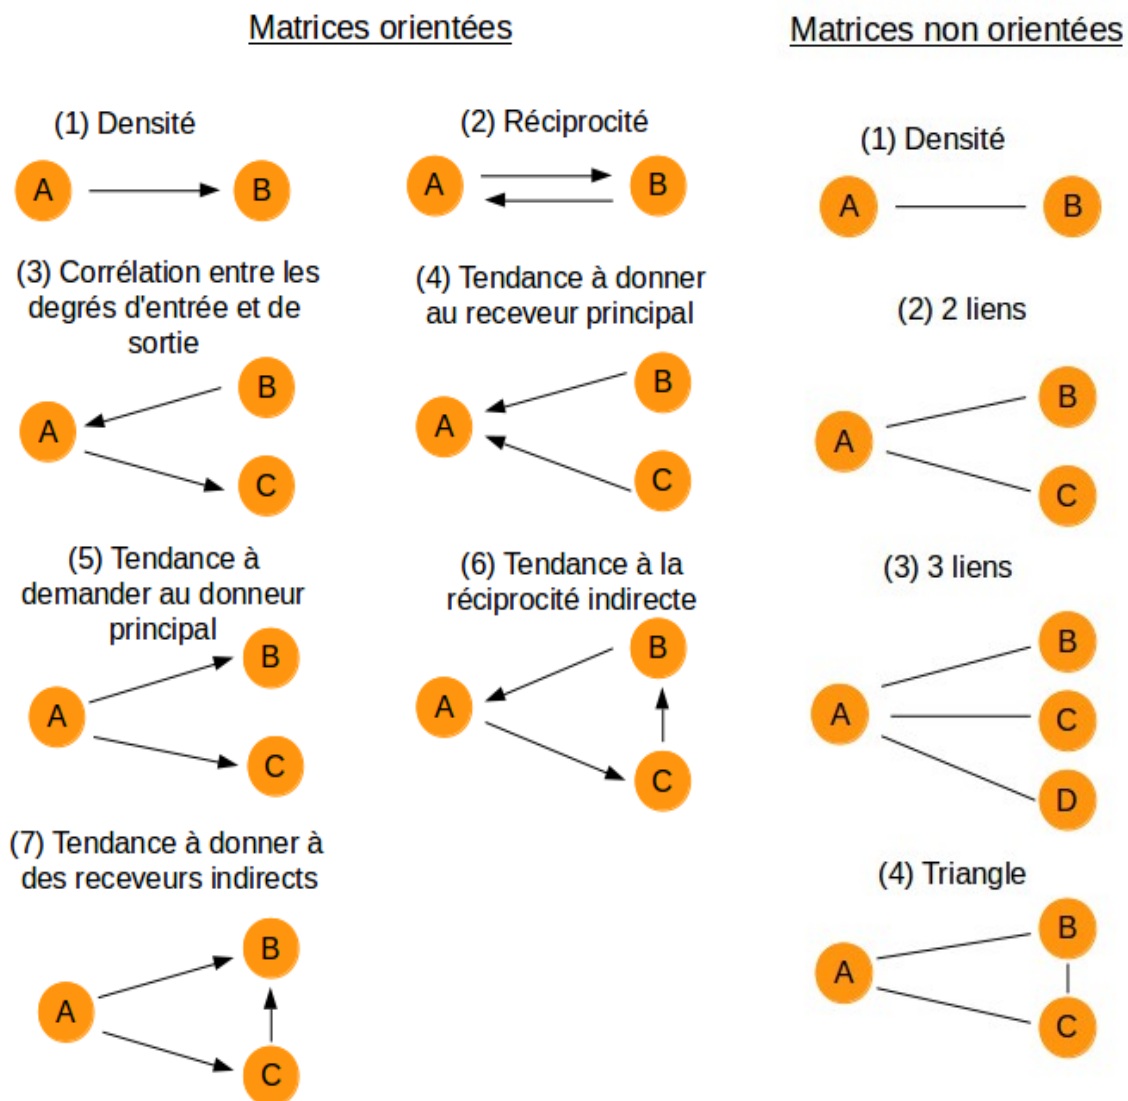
Matrices orientées

(1) Densité

A B

(2) Réciprocité

A B

(3) Corrélation entre les degrés d'entrée et de sortie

B
A
C

(4) Tendance à donner au receveur principal

B
A
C

(5) Tendance à demander au donneur principal

B
A
C

(6) Tendance à la réciprocité indirecte

B
A
C

(7) Tendance à donner à des receveurs indirects

B
A
C

Matrices non orientées

(1) Densité

A B

(2) 2 liens

B
A
C

(3) 3 liens

B
A C
D

(4) Triangle

B
A
C